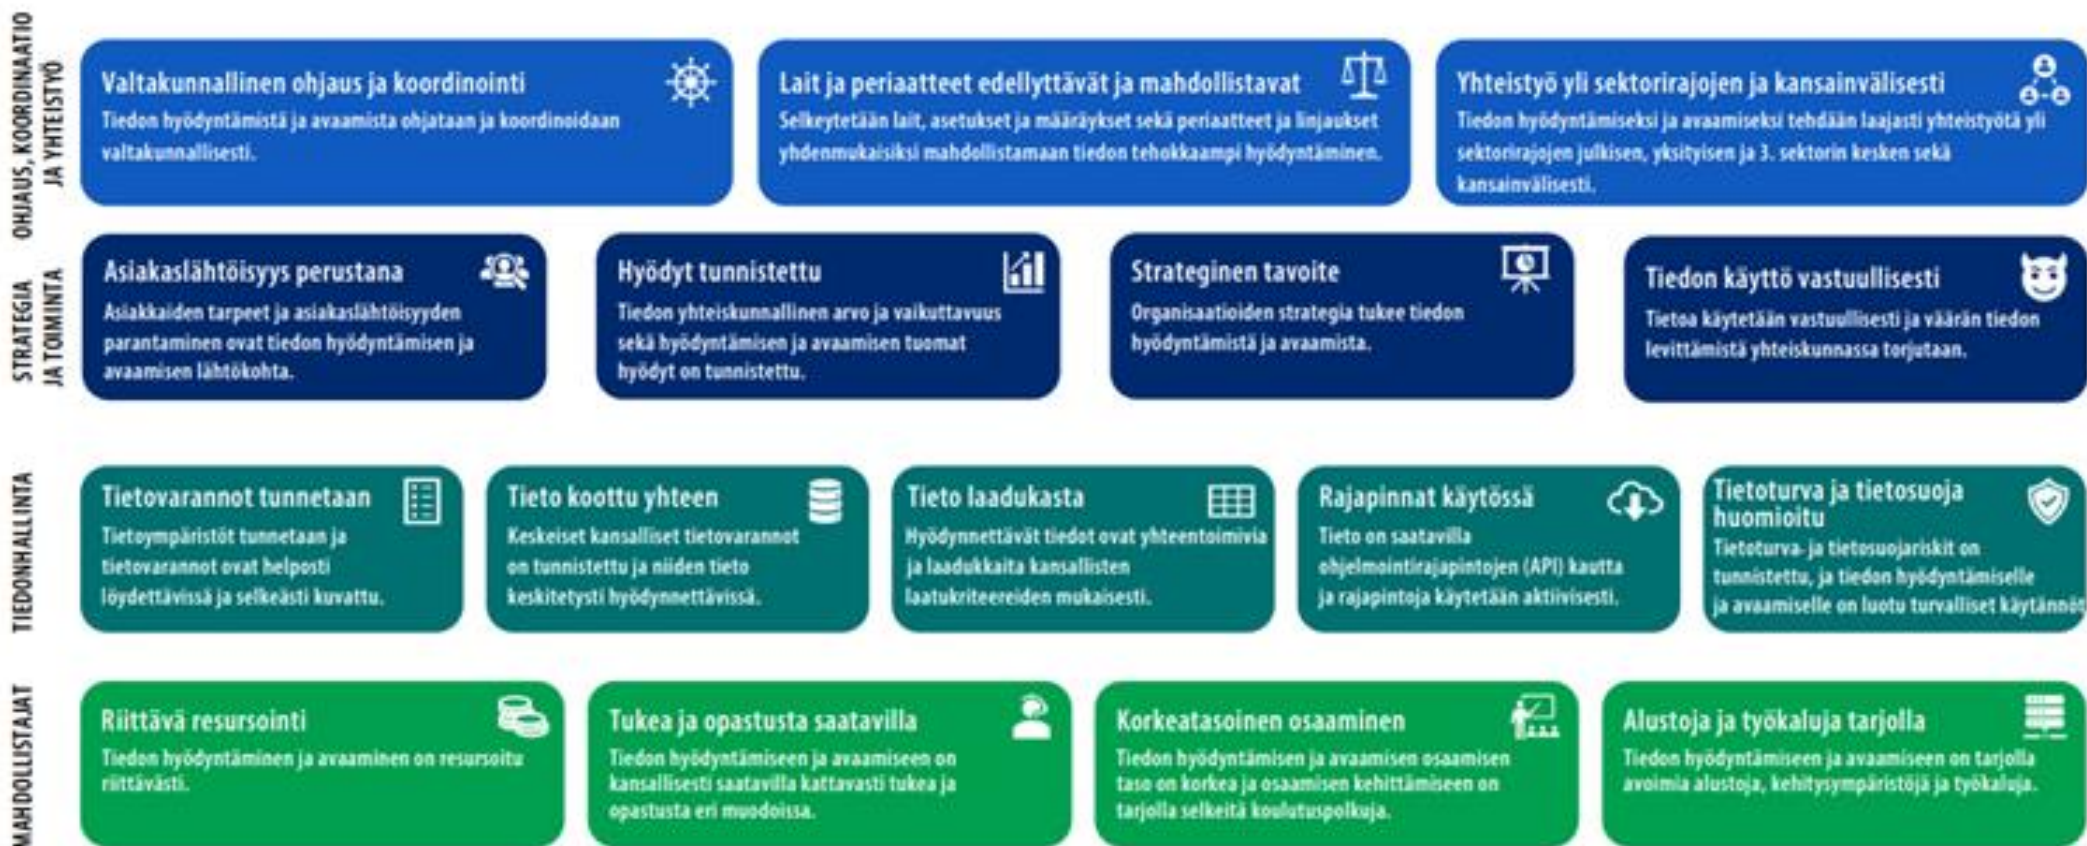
OHJAUS, KOORDINAATIO JA YHTEISTYÖ

Valtakunnallinen ohjaus ja koordinointi
Tiedon hyödyntämistä ja avaamista ohjataan ja koordinoidaan valtakunnallisesti.

Lait ja periaatteet edellyttävät ja mahdollistavat
Selkeytetään lait, asetukset ja määräykset sekä periaatteet ja linjaukset yhdenmukaisiksi mahdollistamaan tiedon tehokkaampi hyödyntäminen.

Yhteistyö yli sektorirajojen ja kansainvälisesti
Tiedon hyödyntämiseksi ja avaamiseksi tehdään laajasti yhteistyötä yli sektorirajojen julkisen, yksityisen ja 3. sektorin kesken sekä kansainvälisesti.

STRATEGIA JA TOIMINTA

Asiakaslähtöisyys perustana
Asiakkaiden tarpeet ja asiakaslähtöisyyden parantaminen ovat tiedon hyödyntämisen ja avaamisen lähtökohta.

Hyödyt tunnistettu
Tiedon yhteiskunnallinen arvo ja vaikuttavuus sekä hyödyntämisen ja avaamisen tuomat hyödyt on tunnistettu.

Strateginen tavoite
Organisaatioiden strategia tukee tiedon hyödyntämistä ja avaamista.

Tiedon käyttö vastuullisesti
Tietoa käytetään vastuullisesti ja väärän tiedon levittämistä yhteiskunnassa torjutaan.

TIEDONHALLINTA

Tietovarannot tunnetaan
Tietoympäristöt tunnetaan ja tietovarannot ovat helposti löydettävissä ja selkeästi kuvattu.

Tieto koottu yhteen
Keskeiset kansalliset tietovarannot on tunnistettu ja niiden tieto keskitetysti hyödynnettävissä.

Tieto laadukasta
Hyödynnettävät tiedot ovat yhteentoimivia ja laadukkaita kansallisten laatukriteereiden mukaisesti.

Rajapinnat käytössä
Tieto on saatavilla ohjelmointirajapintojen (API) kautta ja rajapintoja käytetään aktiivisesti.

Tietoturva ja tietosuoja huomioitu
Tietoturva- ja tietosuojariskit on tunnistettu, ja tiedon hyödyntämiselle ja avaamiselle on luotu turvalliset käytännöt

MAHDOLLISTAJAT

Riittävä resursointi
Tiedon hyödyntäminen ja avaaminen on resursoitu riittävästi.

Tukea ja opastusta saatavilla
Tiedon hyödyntämiseen ja avaamiseen on kansallisesti saatavilla kattavasti tukea ja opastusta eri muodoissa.

Korkeatasoinen osaaminen
Tiedon hyödyntämisen ja avaamisen osaamisen taso on korkea ja osaamisen kehittämiseen on tarjolla selkeitä koulutuspolkuja.

Alustoja ja työkaluja tarjolla
Tiedon hyödyntämiseen ja avaamiseen on tarjolla avoimia alustoja, kehitysympäristöjä ja työkaluja.